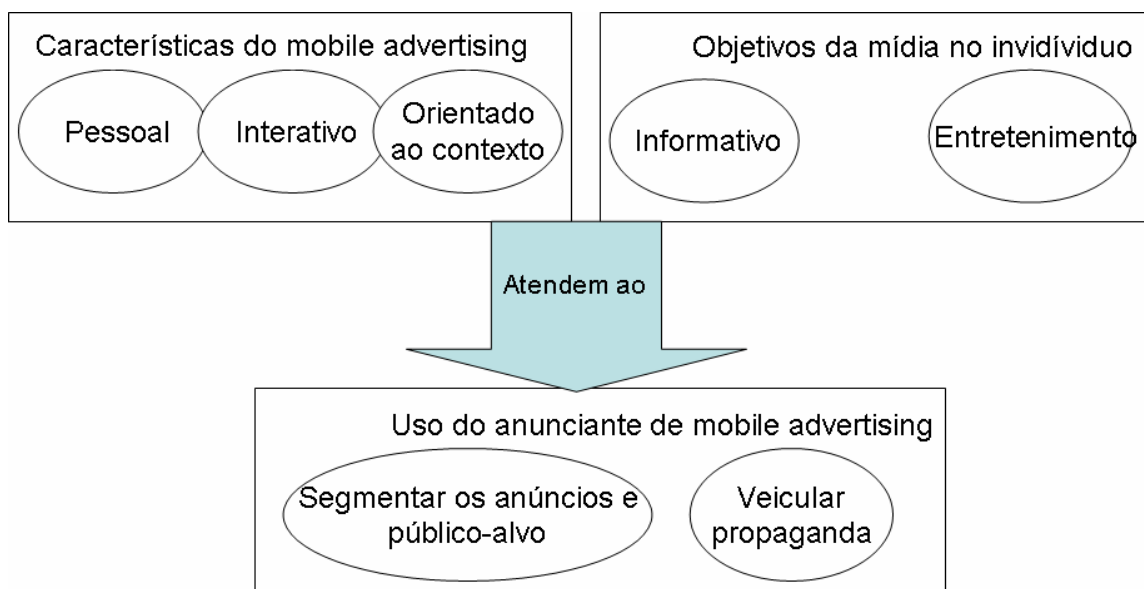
Características do mobile advertising

Pessoal

Interativo

Orientado ao contexto

Objetivos da mídia no invidívduo

Informativo

Entretenimento

Atendem ao

Uso do anunciante de mobile advertising

Segmentar os anúncios e público-alvo

Veicular propaganda